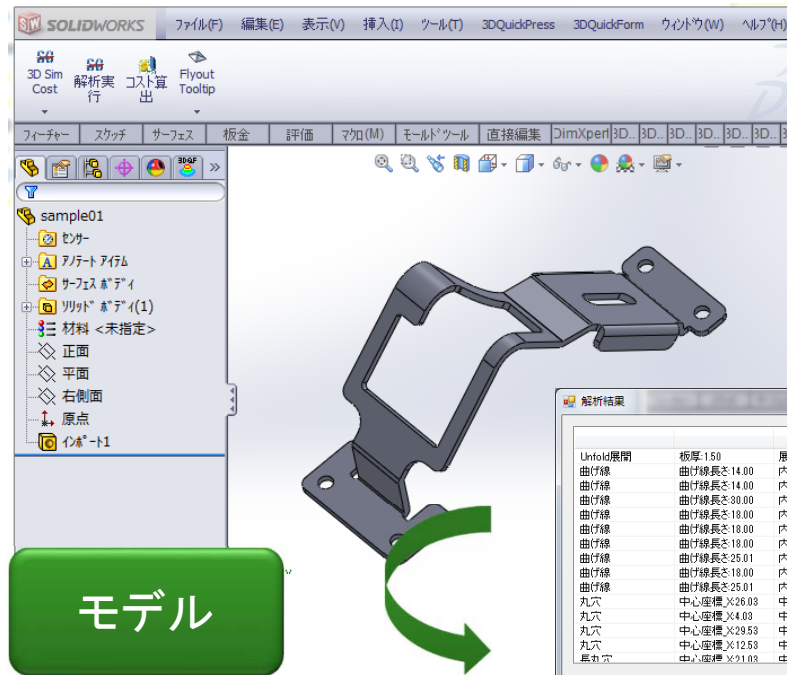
SOLIDWORKS ファイル(F) 編集(E) 表示(V) 挿入(I) ツール(T) 3DQuickPress 3DQuickForm ウィンドウ(W) ヘルプ(H)

3D Sim Cost
解析実行
コスト算出
Flyout Tooltip

フィーチャー スケッチ サーフェス 板金 評価 マクロ(M) モールドツール 直接編集 DimXpert 3D.. 3D.. 3D.. 3D.. 3D.. 3D..

sample01
センサー
アノテートアイテム
サーフェスボディ
ソリッドボディ(1)
材料 <未指定>
正面
平面
右側面
原点
インポート1

解析結果

| Unfold展開 | 板厚:1.50 | 展 |
|---|---|---|
| 曲げ線 | 曲げ線長さ:14.00 | 内 |
| 曲げ線 | 曲げ線長さ:14.00 | 内 |
| 曲げ線 | 曲げ線長さ:30.00 | 内 |
| 曲げ線 | 曲げ線長さ:18.00 | 内 |
| 曲げ線 | 曲げ線長さ:18.00 | 内 |
| 曲げ線 | 曲げ線長さ:18.00 | 内 |
| 曲げ線 | 曲げ線長さ:25.01 | 内 |
| 曲げ線 | 曲げ線長さ:18.00 | 内 |
| 曲げ線 | 曲げ線長さ:25.01 | 内 |
| 丸穴 | 中心座標_X:26.03 | 中 |
| 丸穴 | 中心座標_X:4.03 | 中 |
| 丸穴 | 中心座標_X:29.53 | 中 |
| 丸穴 | 中心座標_X:12.53 | 中 |
| 長丸穴 | 中心座標_X:21.03 | 中 |

モデル